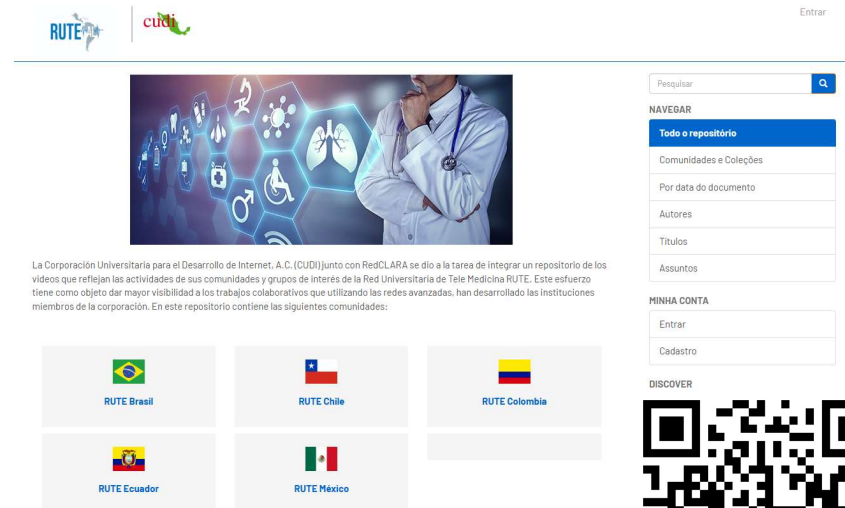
RUTE

cudi

Entrar

La Corporación Universitaria para el Desarrollo de Internet, A.C. (CUDI) junto con RedCLARA se dio a la tarea de integrar un repositorio de los videos que reflejan las actividades de sus comunidades y grupos de interés de la Red Universitaria de Tele Medicina RUTE. Este esfuerzo tiene como objeto dar mayor visibilidad a los trabajos colaborativos que utilizando las redes avanzadas, han desarrollado las instituciones miembros de la corporación. En este repositorio contiene las siguientes comunidades:

RUTE Brasil

RUTE Chile

RUTE Colombia

RUTE Ecuador

RUTE México

Pesquisar

NAVEGAR

Todo o repositório

Comunidades e Coleções

Por data do documento

Autores

Títulos

Assuntos

MINHA CONTA

Entrar

Cadastro

DISCOVER